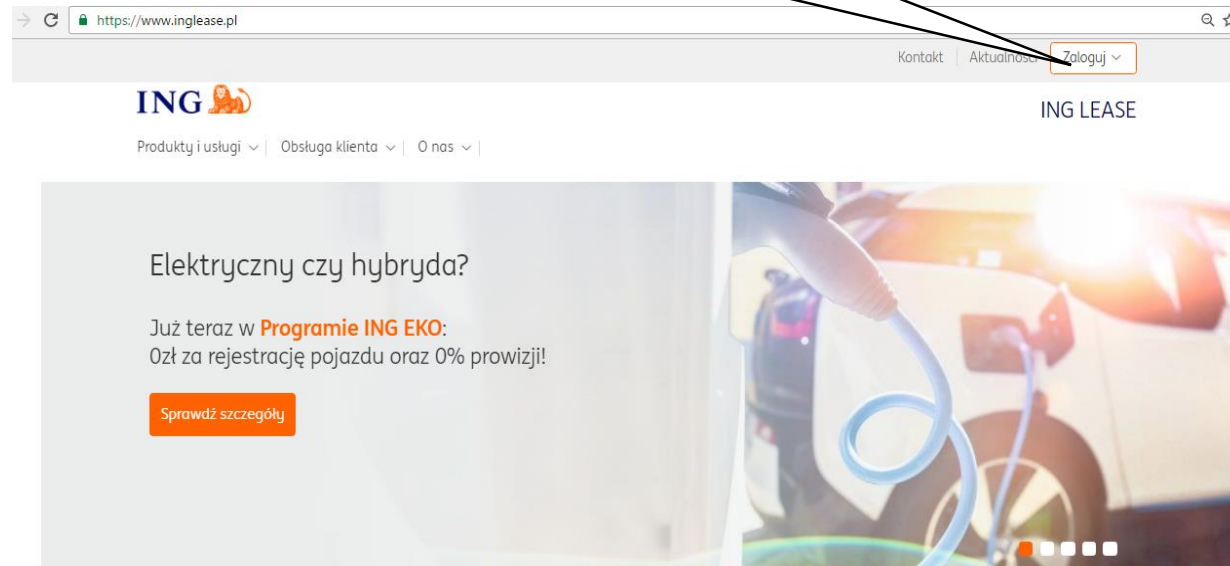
https://www.inglease.pl

Kontakt | Aktualności | Zaloguj

ING

ING LEASE

Produkty i usługi | Obsługa klienta | O nas |

Elektryczny czy hybryda?

Już teraz w Programie ING EKO:
0zł za rejestrację pojazdu oraz 0% prowizji!

Sprawdź szczegóły